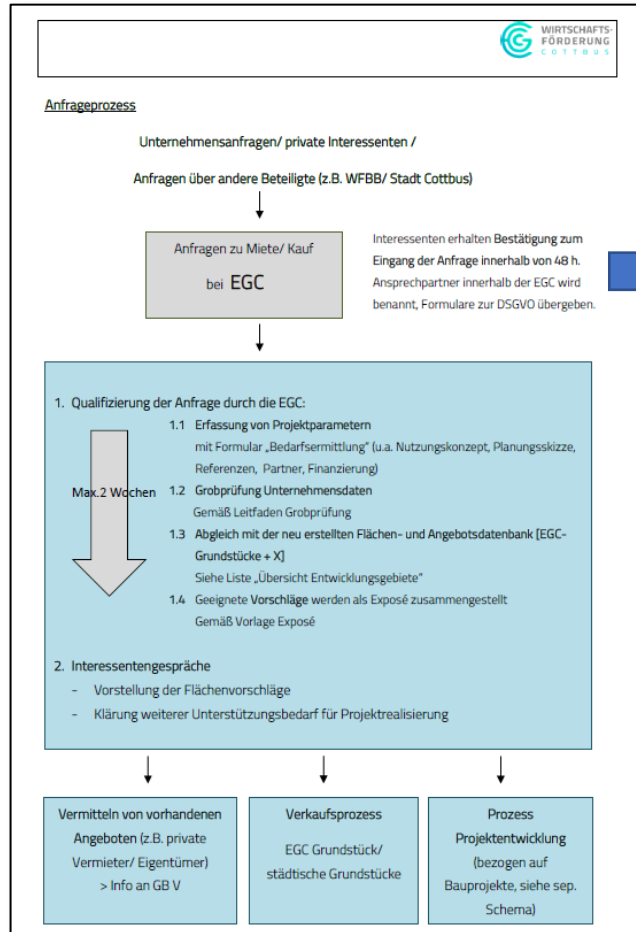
WIRTSCHAFTS-
FÖRDERUNG
COTTBUS

Anfrageprozess

Unternehmensanfragen/ private Interessenten /

Anfragen über andere Beteiligte (z.B. WFBB/ Stadt Cottbus)

Anfragen zu Miete/ Kauf

bei EGC

Interessenten erhalten Bestätigung zum Eingang der Anfrage innerhalb von 48 h. Ansprechpartner innerhalb der EGC wird benannt, Formulare zur DSGVO übergeben.

1. Qualifizierung der Anfrage durch die EGC:

1.1 Erfassung von Projektparametern
mit Formular „Bedarfsermittlung" (u.a. Nutzungskonzept, Planungsskizze, Referenzen, Partner, Finanzierung)

Max.2 Wochen

1.2 Grobprüfung Unternehmensdaten
Gemäß Leitfaden Grobprüfung

1.3 Abgleich mit der neu erstellten Flächen- und Angebotsdatenbank [EGC-Grundstücke + X]
Siehe Liste „Übersicht Entwicklungsgebiete"

1.4 Geeignete Vorschläge werden als Exposé zusammengestellt
Gemäß Vorlage Exposé

2. Interessentengespräche

- Vorstellung der Flächenvorschläge
- Klärung weiterer Unterstützungsbedarf für Projektrealisierung

Vermitteln von vorhandenen Angeboten (z.B. private Vermieter/ Eigentümer)
> Info an GB V

Verkaufsprozess

EGC Grundstück/ städtische Grundstücke

Prozess Projektentwicklung
(bezogen auf Bauprojekte, siehe sep. Schema)